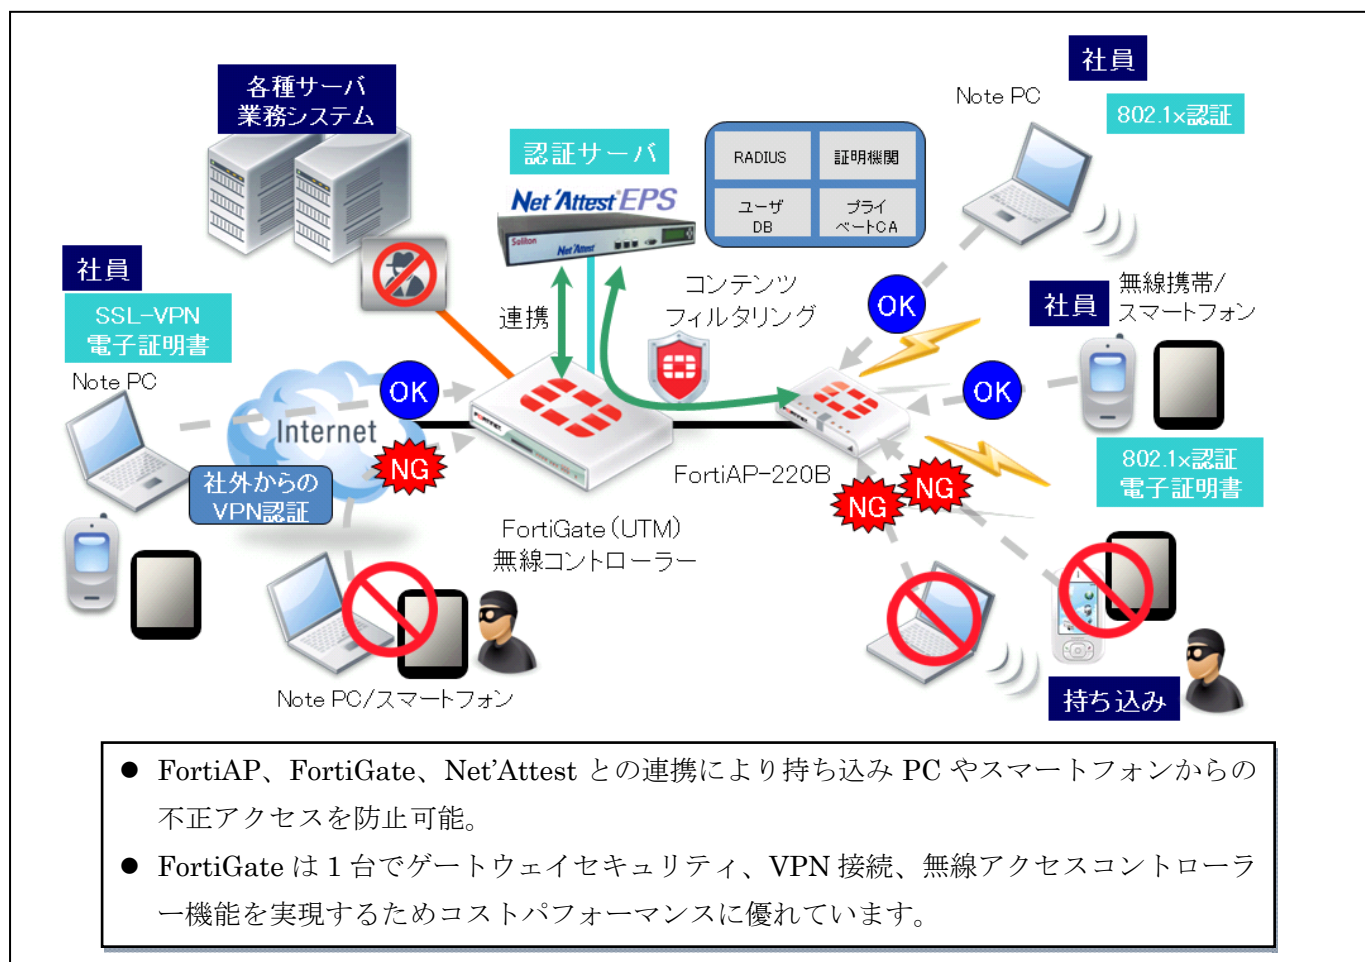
各種サーバ
業務システム

認証サーバ

Net'Attest EPS

RADIUS | 証明機関
ユーザDB | プライベートCA

社員
Note PC
802.1x認証

社員
SSL-VPN
電子証明書
Note PC

Internet

社外からの
VPN認証

OK

NG

連携

コンテンツ
フィルタリング

OK

社員
無線携帯/
スマートフォン

OK

802.1x認証
電子証明書

FortiAP-220B

FortiGate（UTM）
無線コントローラー

NG

NG

Note PC/スマートフォン

持ち込み

● FortiAP、FortiGate、Net'Attest との連携により持ち込み PC やスマートフォンからの不正アクセスを防止可能。

● FortiGate は 1 台でゲートウェイセキュリティ、VPN 接続、無線アクセスコントローラー機能を実現するためコストパフォーマンスに優れています。